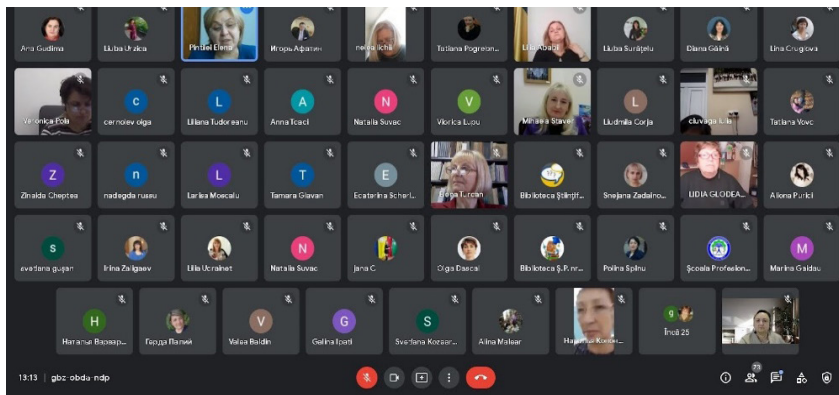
Ana Gudima
Liuba Urzica
Pintilei Elena
Игорь Афатин
nelea lichi
Tatiana Pogreban
Lilia Abaci
Liuba Surățelu
Diana Găină
Lina Crugiova

Veronica Poli
C cernolev olga
L Liliana Tudoreanu
A Anna Tcaci
N Natalia Suvac
V Viorica Lupu
Mihaela Stavel
L Liudmila Corja
ciuvaga lilia
Tatiana Vovc

Z Zinaida Cheptea
n nadegda rusu
L Larisa Moscalu
T Tamara Giavan
E Ecaterina Scharl
Elena Turcan
Biblioteca Științif...
Snejana Zadaino...
LIDIA GLODEA...
Aliona Puricl

S svetlana gujan
Irina Zaigaev
Lilia Ucrainet
N Natalia Suvac
Jana C
Olga Dascal
Biblioteca Ș.P. nr...
Polina Spînu
Școala Profesion...
M Marina Gaidau

H Наталья Варвар...
Гарда Палий
V Valea Baldin
G Galina Ipati
S Svetlana Kozaar...
Alina Malear
Наталья Коллен...
9 Încă 25

13:13 | gbz-obda-ndp
73